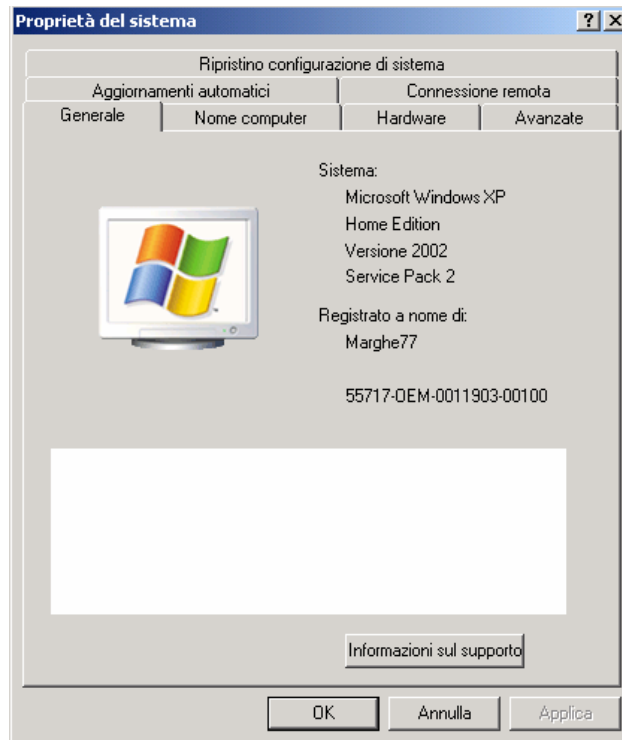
Proprietà del sistema ? X

Ripristino configurazione di sistema
Aggiornamenti automatici | Connessione remota
Generale | Nome computer | Hardware | Avanzate

Sistema:
Microsoft Windows XP
Home Edition
Versione 2002
Service Pack 2

Registrato a nome di:
Marghe77

55717-OEM-0011903-00100

Informazioni sul supporto

OK | Annulla | Applica